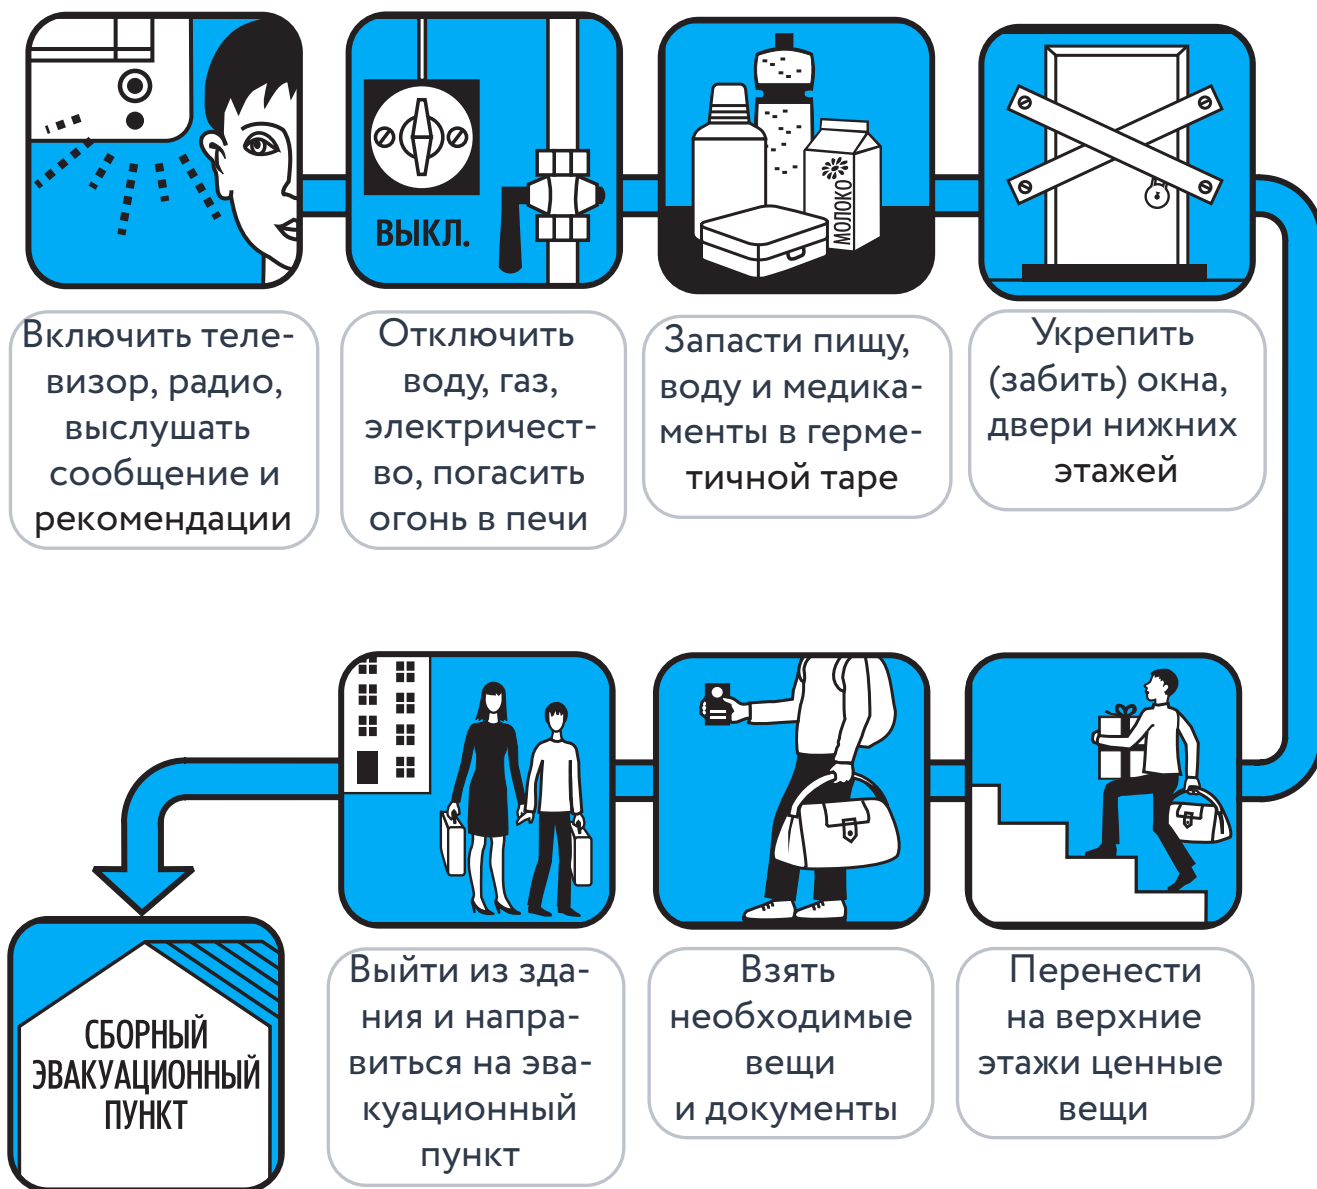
ВЫКЛ.

МОЛОКО

Включить телевизор, радио, выслушать сообщение и рекомендации

Отключить воду, газ, электричество, погасить огонь в печи

Запасти пищу, воду и медикаменты в герметичной таре

Укрепить (забить) окна, двери нижних этажей

Перенести на верхние этажи ценные вещи

Взять необходимые вещи и документы

Выйти из здания и направиться на эвакуационный пункт

СБОРНЫЙ ЭВАКУАЦИОННЫЙ ПУНКТ